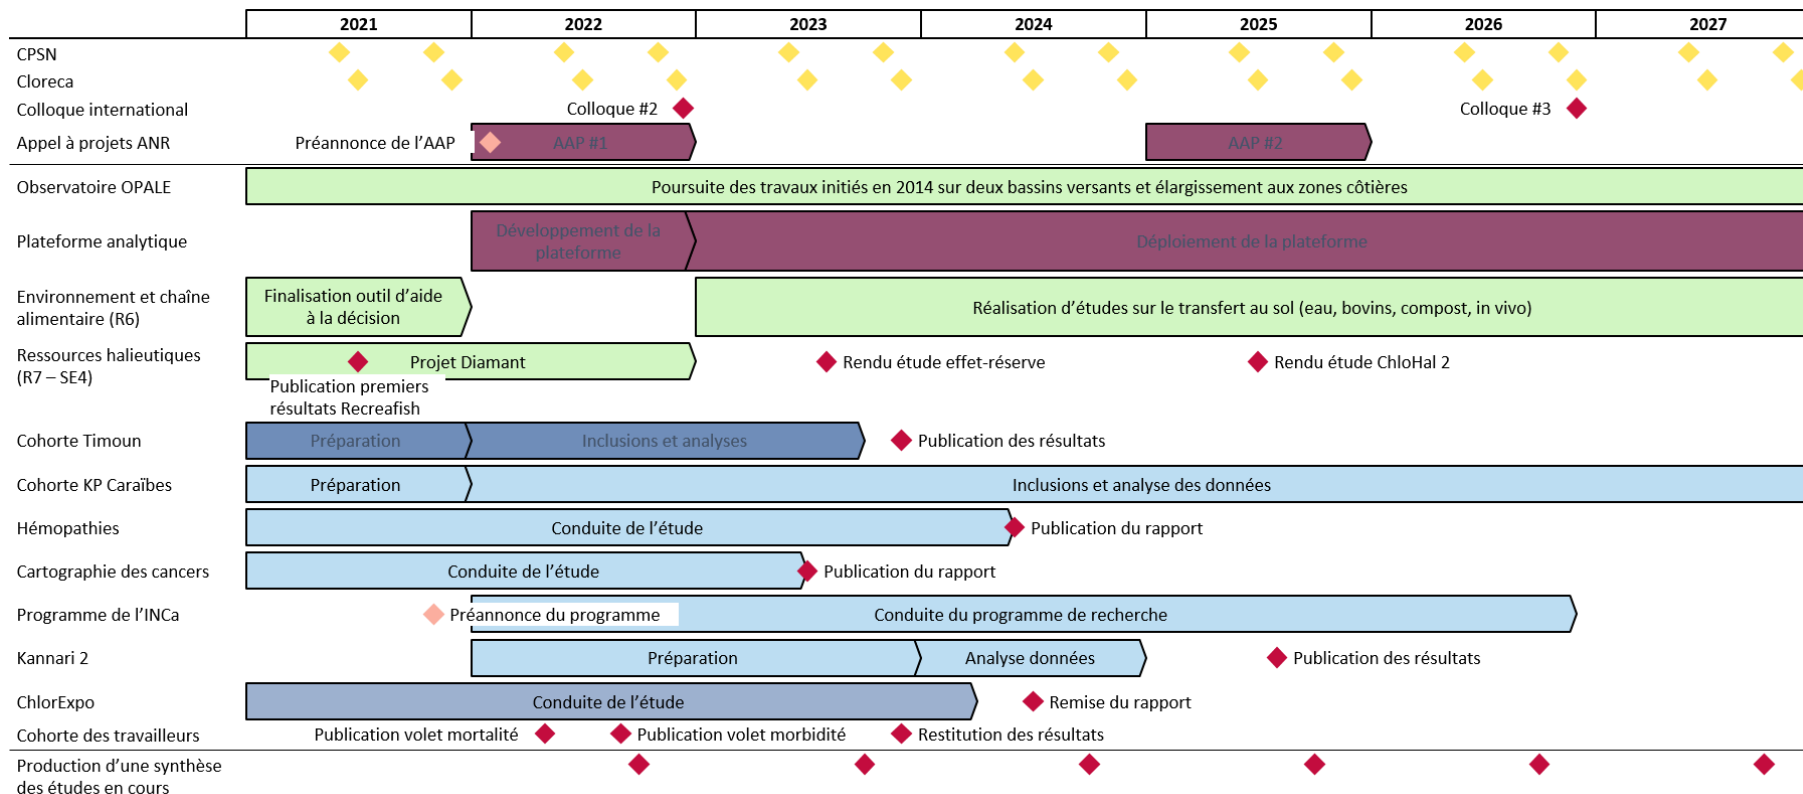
| | 2021 | 2022 | 2023 | 2024 | 2025 | 2026 | 2027 |
|---|---|---|---|---|---|---|---|

CPSN
Cloreca
Colloque international — Colloque #2 — Colloque #3
Appel à projets ANR — Préannonce de l'AAP — AAP #1 — AAP #2
Observatoire OPALE — Poursuite des travaux initiés en 2014 sur deux bassins versants et élargissement aux zones côtières
Plateforme analytique — Développement de la plateforme — Déploiement de la plateforme
Environnement et chaîne alimentaire (R6) — Finalisation outil d'aide à la décision — Réalisation d'études sur le transfert au sol (eau, bovins, compost, in vivo)
Ressources halieutiques (R7 – SE4) — Projet Diamant — Publication premiers résultats Recreafish — Rendu étude effet-réserve — Rendu étude ChloHal 2
Cohorte Timoun — Préparation — Inclusions et analyses — Publication des résultats
Cohorte KP Caraïbes — Préparation — Inclusions et analyse des données
Hémopathies — Conduite de l'étude — Publication du rapport
Cartographie des cancers — Conduite de l'étude — Publication du rapport
Programme de l'INCa — Préannonce du programme — Conduite du programme de recherche
Kannari 2 — Préparation — Analyse données — Publication des résultats
ChlorExpo — Conduite de l'étude — Remise du rapport
Cohorte des travailleurs — Publication volet mortalité — Publication volet morbidité — Restitution des résultats
Production d'une synthèse des études en cours